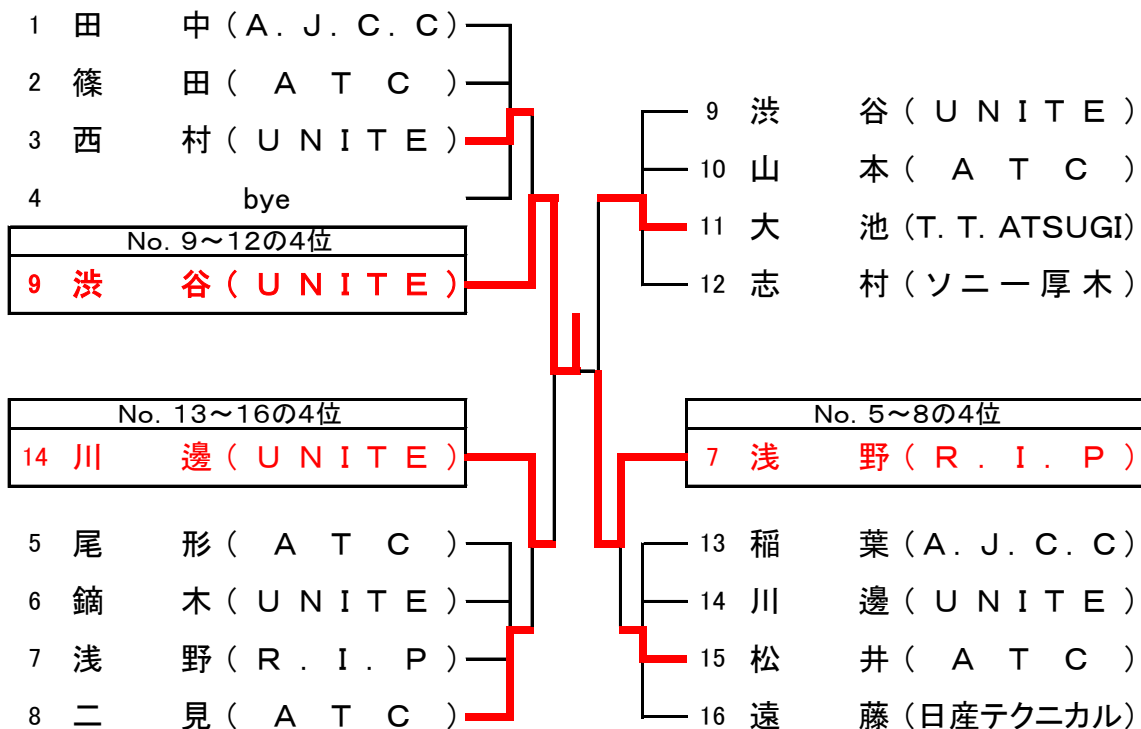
1 田中（A．J．C．C）
2 篠田（ATC）
3 西村（UNITE）
4 bye

No. 9～12の4位
9 渋谷（UNITE）

No. 13～16の4位
14 川邊（UNITE）

5 尾形（ATC）
6 鏑木（UNITE）
7 浅野（R．I．P）
8 二見（ATC）

9 渋谷（UNITE）
10 山本（ATC）
11 大池（T. T. ATSUGI）
12 志村（ソニー厚木）

No. 5～8の4位
7 浅野（R．I．P）

13 稲葉（A．J．C．C）
14 川邊（UNITE）
15 松井（ATC）
16 遠藤（日産テクニカル）